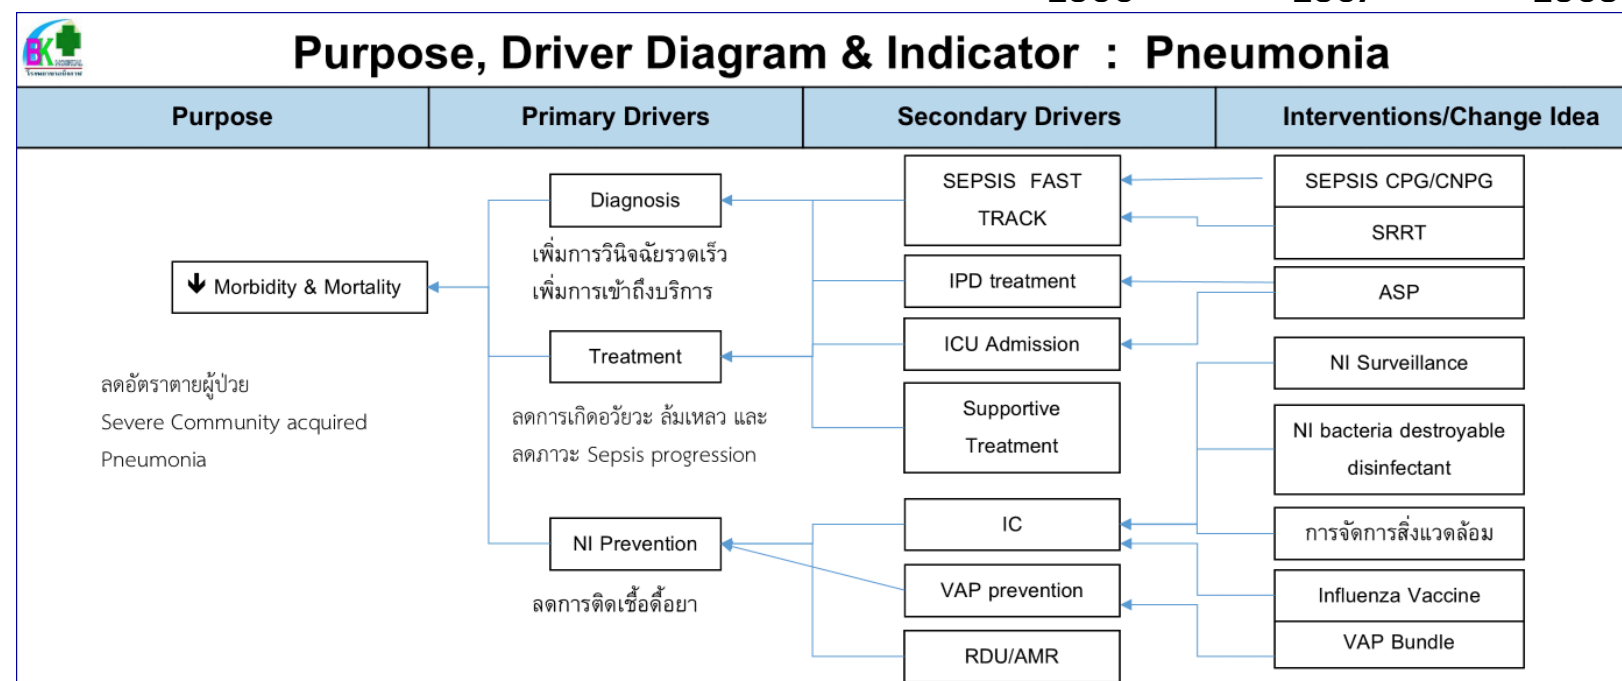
BK

Purpose, Driver Diagram & Indicator : Pneumonia

| Purpose | Primary Drivers | Secondary Drivers | Interventions/Change Idea |
|---|---|---|---|

↓ Morbidity & Mortality

ลดอัตราตายผู้ป่วย
Severe Community acquired Pneumonia

Diagnosis

เพิ่มการวินิจฉัยรวดเร็ว
เพิ่มการเข้าถึงบริการ

Treatment

ลดการเกิดอวัยวะ ล้มเหลว และ
ลดภาวะ Sepsis progression

NI Prevention

ลดการติดเชื้อดื้อยา

SEPSIS FAST TRACK

IPD treatment

ICU Admission

Supportive Treatment

IC

VAP prevention

RDU/AMR

SEPSIS CPG/CNPG

SRRT

ASP

NI Surveillance

NI bacteria destroyable disinfectant

การจัดการสิ่งแวดล้อม

Influenza Vaccine

VAP Bundle